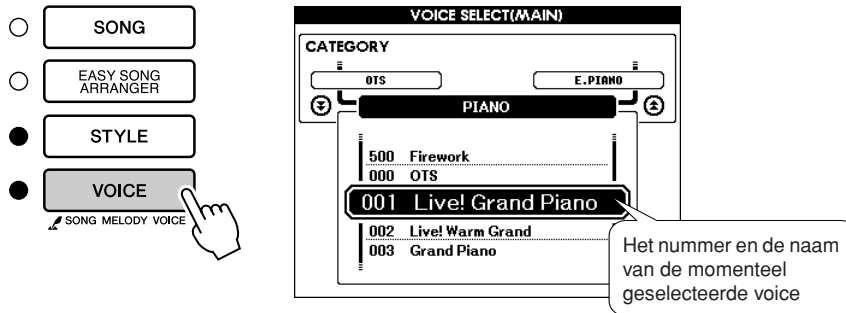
SONG

EASY SONG ARRANGER

STYLE

VOICE

SONG MELODY VOICE

VOICE SELECT(MAIN)

CATEGORY

OTS

E.PIANO

PIANO

500 Firework
000 OTS

001 Live! Grand Piano

002 Live! Warm Grand
003 Grand Piano

Het nummer en de naam van de momenteel geselecteerde voice